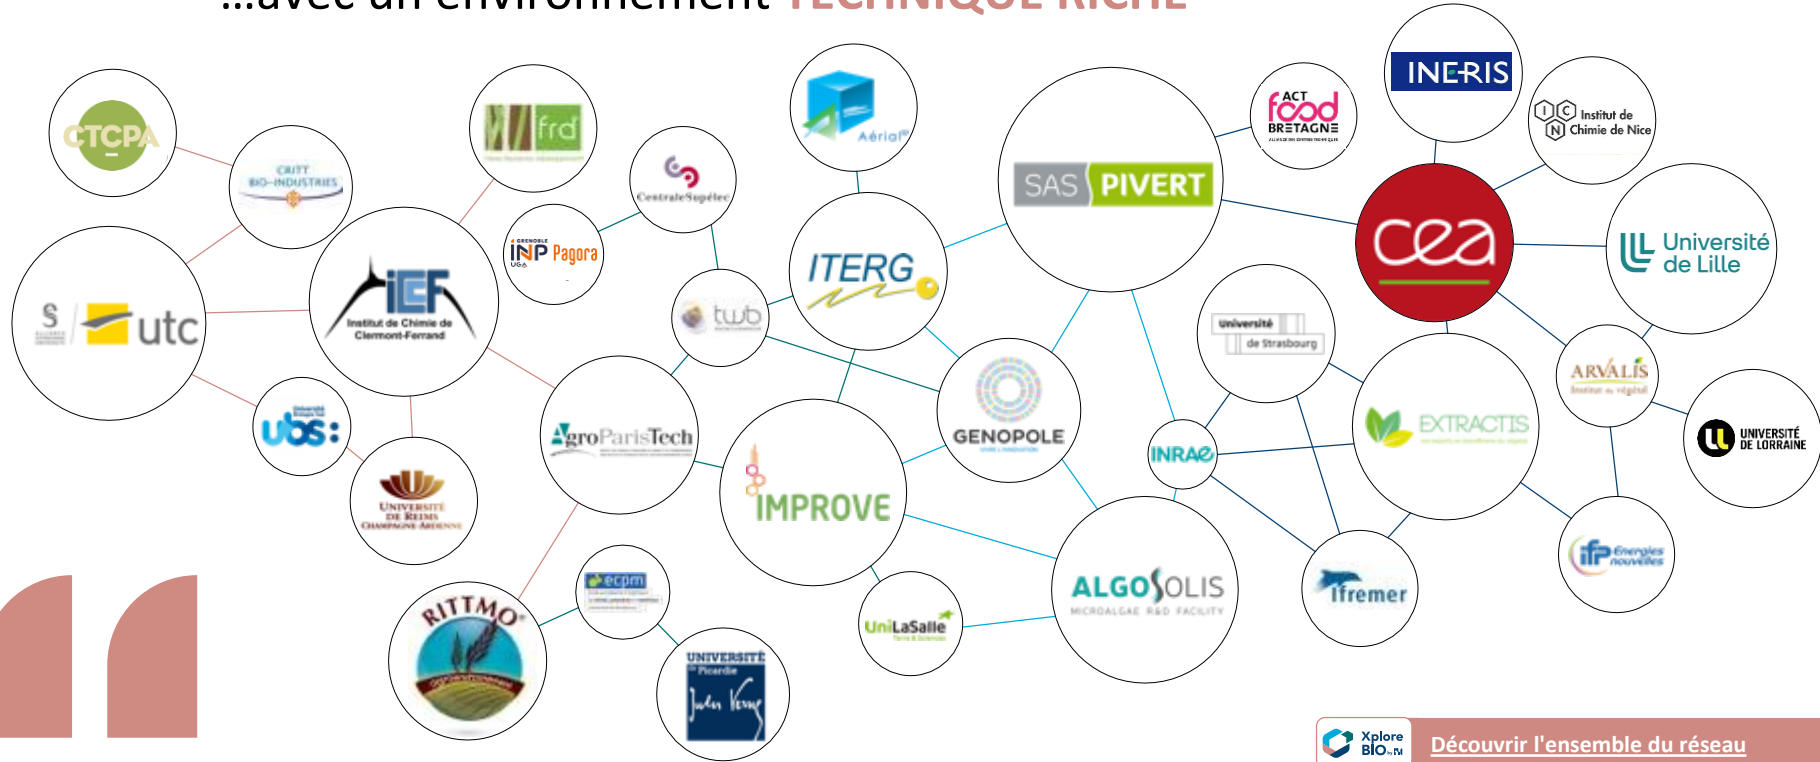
...avec un environnement TECHNIQUE RICHE

CTCPA

CRITT BIO-INDUSTRIES

frd

CentraleSupélec

Aérial

SAS PIVERT

ACT food BRETAGNE

INERIS

ICN Institut de Chimie de Nice

utc

ICCF Institut de Chimie de Clermont-Ferrand

INP Pagora

twb

ITERG

cea

Université de Lille

Université de Strasbourg

ubs

Université de Reims Champagne Ardenne

AgroParisTech

IMPROVE

GENOPOLE

INRAE

EXTRACTIS

ARVALIS Institut du végétal

UNIVERSITÉ DE LORRAINE

RITTMO

ecpm

UniLaSalle

ALGOSOLIS MICROALGAE R&D FACILITY

Ifremer

IFP Energies nouvelles

UNIVERSITÉ de Picardie Jules Verne

Xplore BIO

Découvrir l'ensemble du réseau